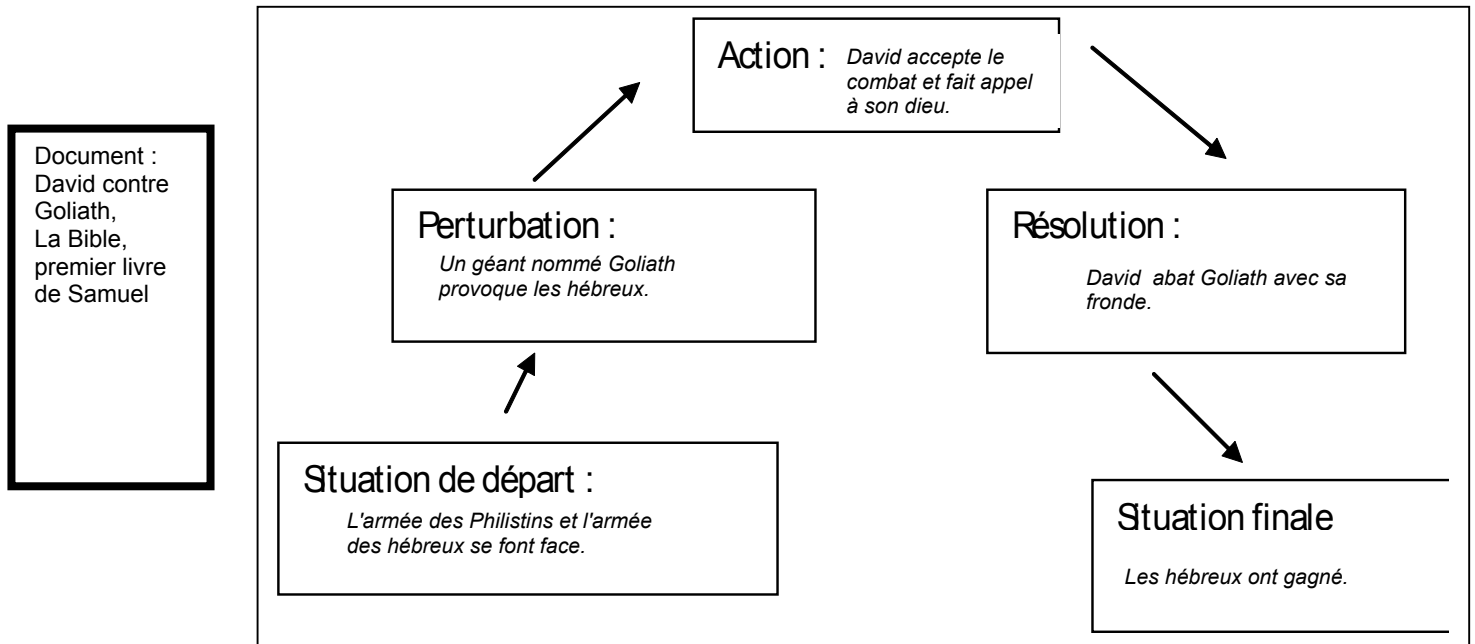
Document : David contre Goliath, La Bible, premier livre de Samuel

Situation de départ :
L'armée des Philistins et l'armée des hébreux se font face.

Perturbation :
Un géant nommé Goliath provoque les hébreux.

Action : David accepte le combat et fait appel à son dieu.

Résolution :
David abat Goliath avec sa fronde.

Situation finale
Les hébreux ont gagné.